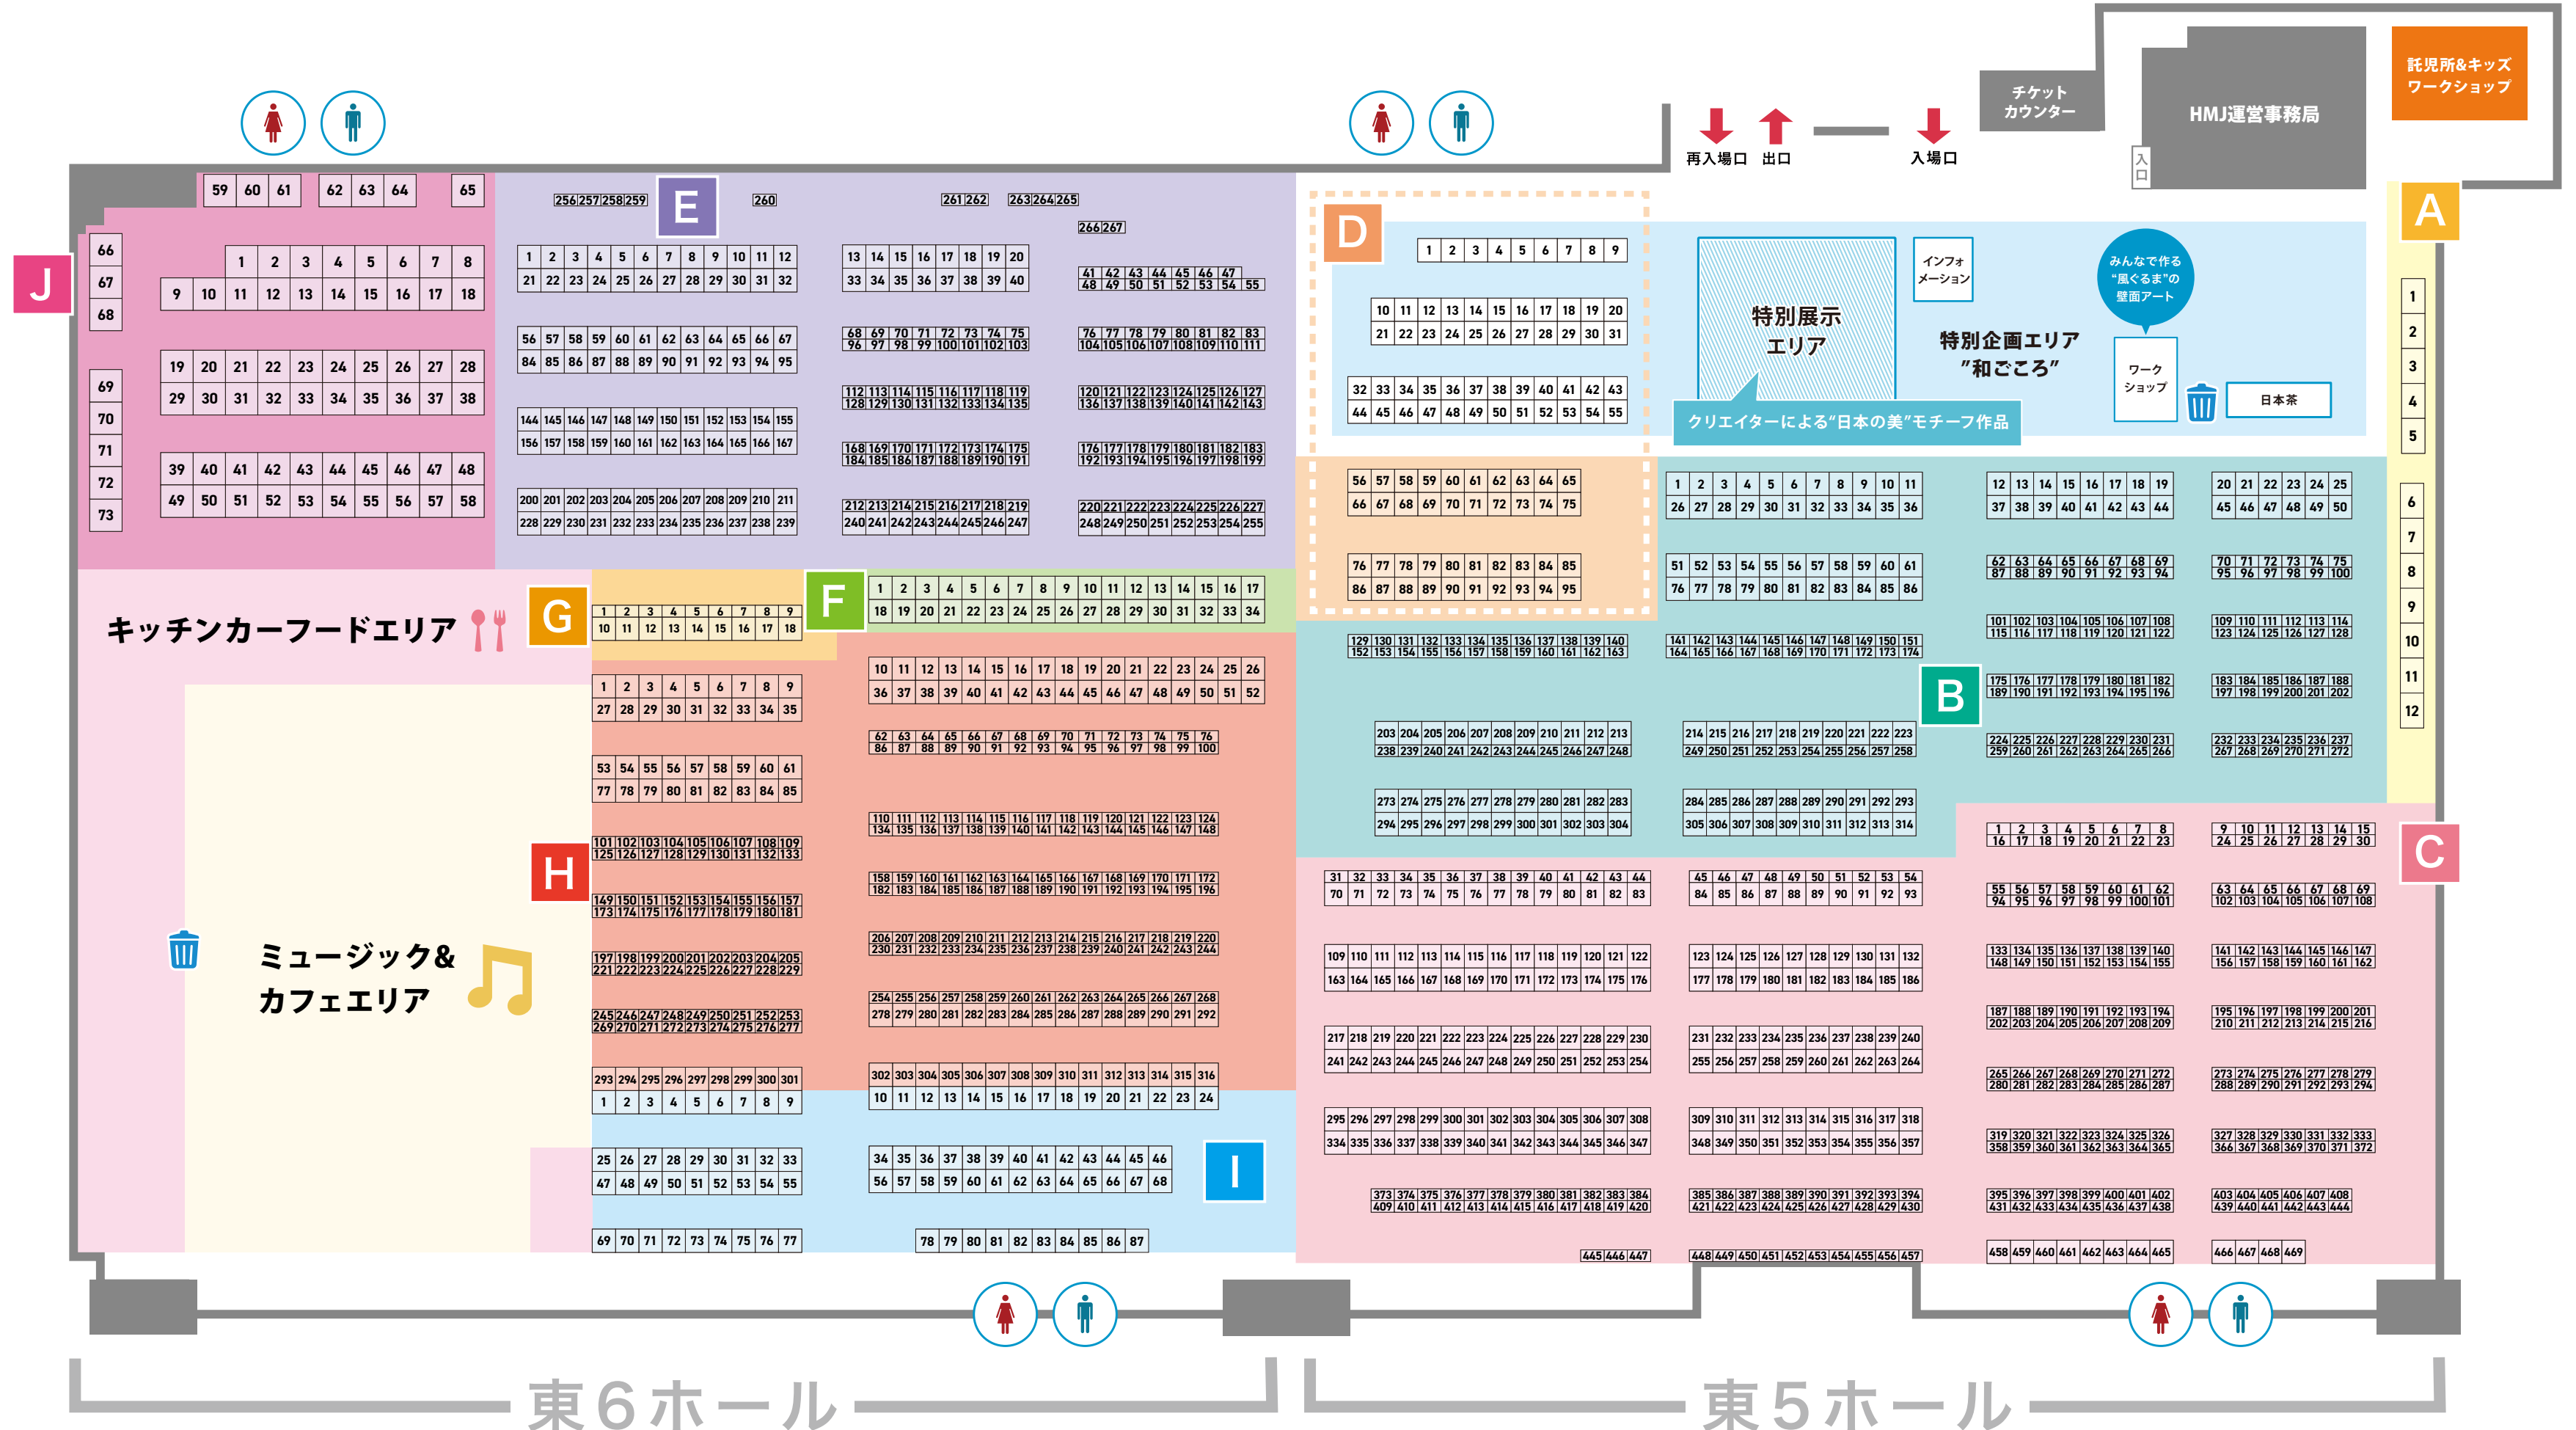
託児所&キッズワークショップ

チケットカウンター

HMJ運営事務局

再入場口 出口 入場口

入口

A
B
C
D
E
F
G
H
I
J

特別展示エリア

インフォメーション

みんなで作る"風ぐるま"の壁面アート

特別企画エリア"和ごころ"

ワークショップ

日本茶

クリエイターによる"日本の美"モチーフ作品

キッチンカーフードエリア

ミュージック&カフェエリア

東6ホール

東5ホール